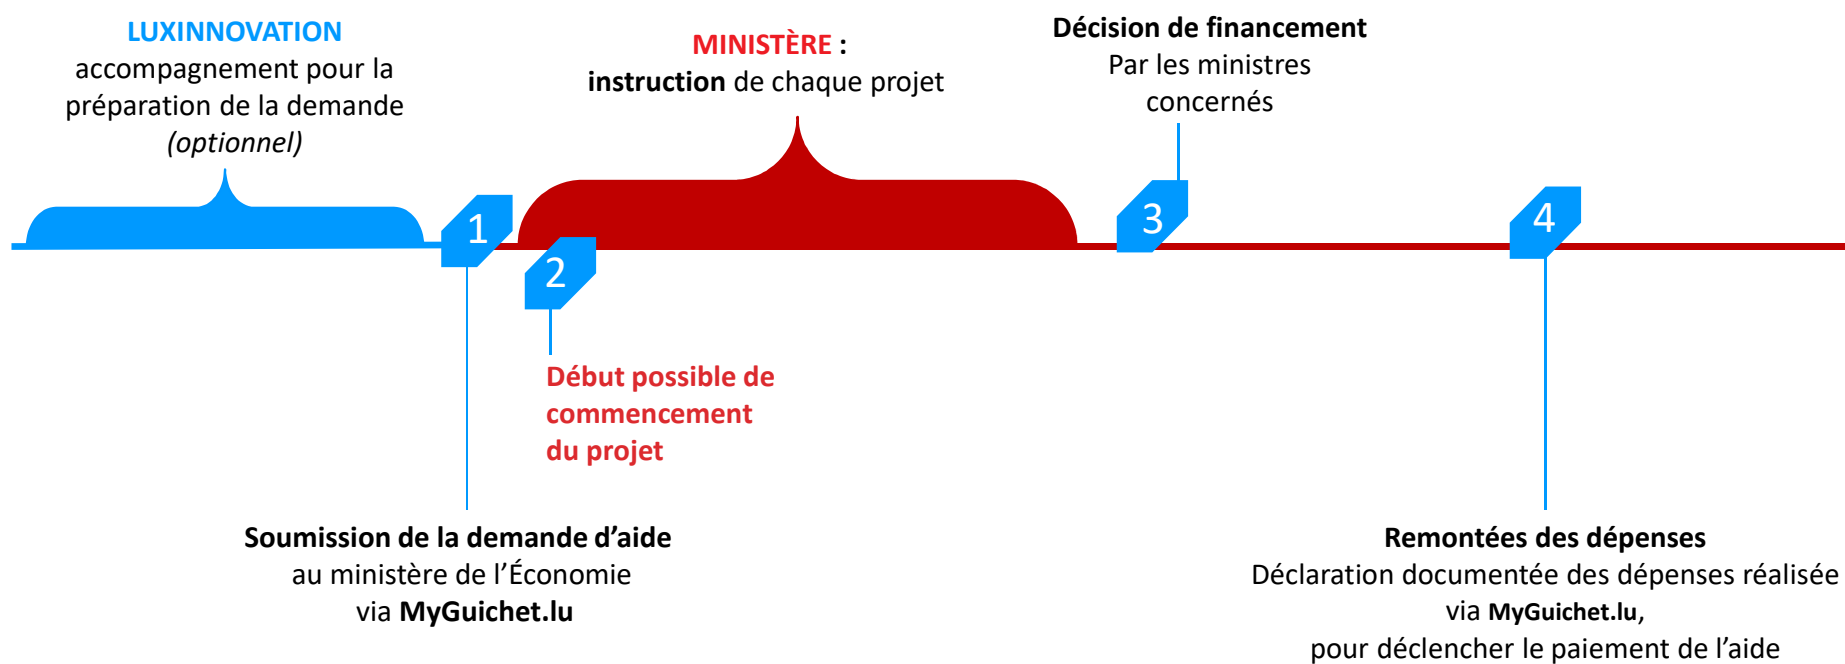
LUXINNOVATION
accompagnement pour la préparation de la demande *(optionnel)*

MINISTÈRE :
**instruction** de chaque projet

**Décision de financement**
Par les ministres concernés

1

2

3

4

Début possible de commencement du projet

**Soumission de la demande d'aide**
au ministère de l'Économie
via **MyGuichet.lu**

**Remontées des dépenses**
Déclaration documentée des dépenses réalisée
via **MyGuichet.lu**,
pour déclencher le paiement de l'aide